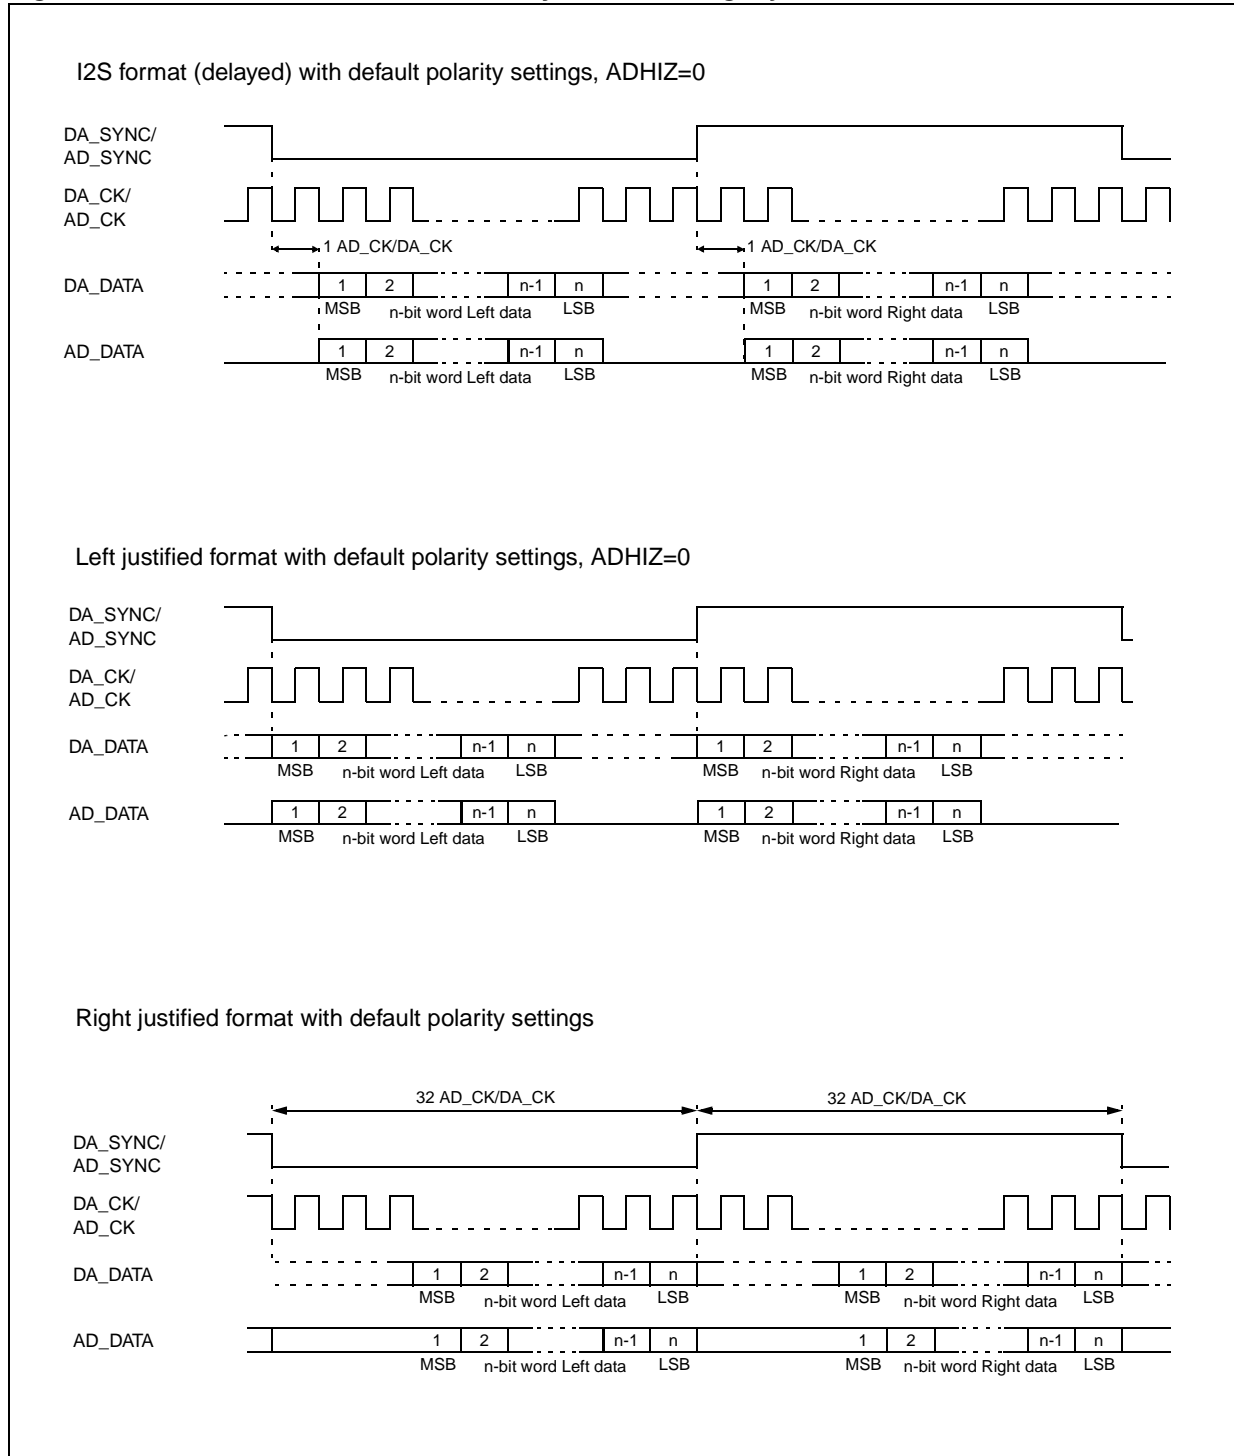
I2S format (delayed) with default polarity settings, ADHIZ=0

DA_SYNC/
AD_SYNC

DA_CK/
AD_CK

1 AD_CK/DA_CK

1 AD_CK/DA_CK

DA_DATA

1 2 n-1 n

MSB n-bit word Left data LSB

1 2 n-1 n

MSB n-bit word Right data LSB

AD_DATA

1 2 n-1 n

MSB n-bit word Left data LSB

1 2 n-1 n

MSB n-bit word Right data LSB

Left justified format with default polarity settings, ADHIZ=0

DA_SYNC/
AD_SYNC

DA_CK/
AD_CK

DA_DATA

1 2 n-1 n

MSB n-bit word Left data LSB

1 2 n-1 n

MSB n-bit word Right data LSB

AD_DATA

1 2 n-1 n

MSB n-bit word Left data LSB

1 2 n-1 n

MSB n-bit word Right data LSB

Right justified format with default polarity settings

32 AD_CK/DA_CK

32 AD_CK/DA_CK

DA_SYNC/
AD_SYNC

DA_CK/
AD_CK

DA_DATA

1 2 n-1 n

MSB n-bit word Left data LSB

1 2 n-1 n

MSB n-bit word Right data LSB

AD_DATA

1 2 n-1 n

MSB n-bit word Left data LSB

1 2 n-1 n

MSB n-bit word Right data LSB